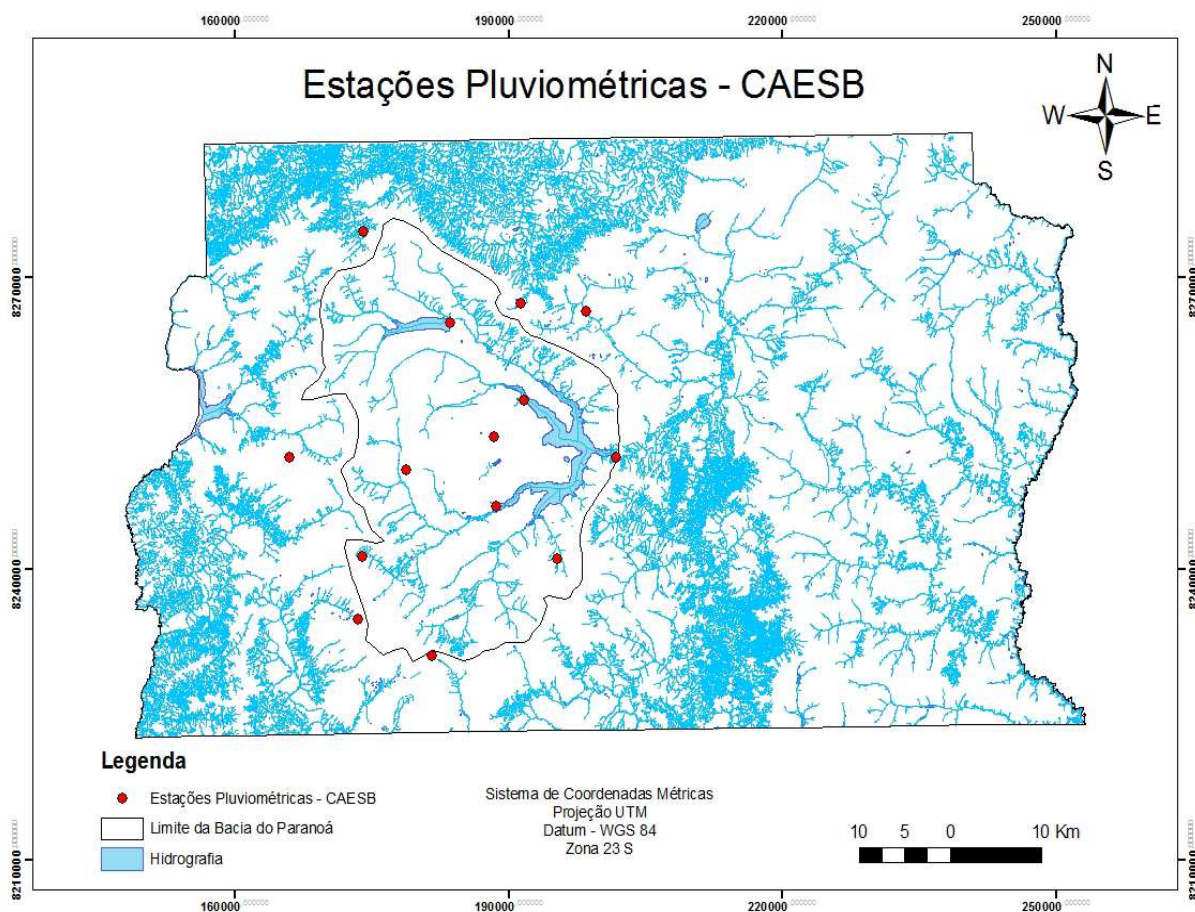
160000 190000 220000 250000

Estações Pluviométricas - CAESB

N
W E
S

8270000
8240000
8210000

Legenda

Estações Pluviométricas - CAESB

Limite da Bacia do Paranoá

Hidrografia

Sistema de Coordenadas Métricas
Projeção UTM
Datum - WGS 84
Zona 23 S

10 5 0 10 Km

160000 190000 220000 250000